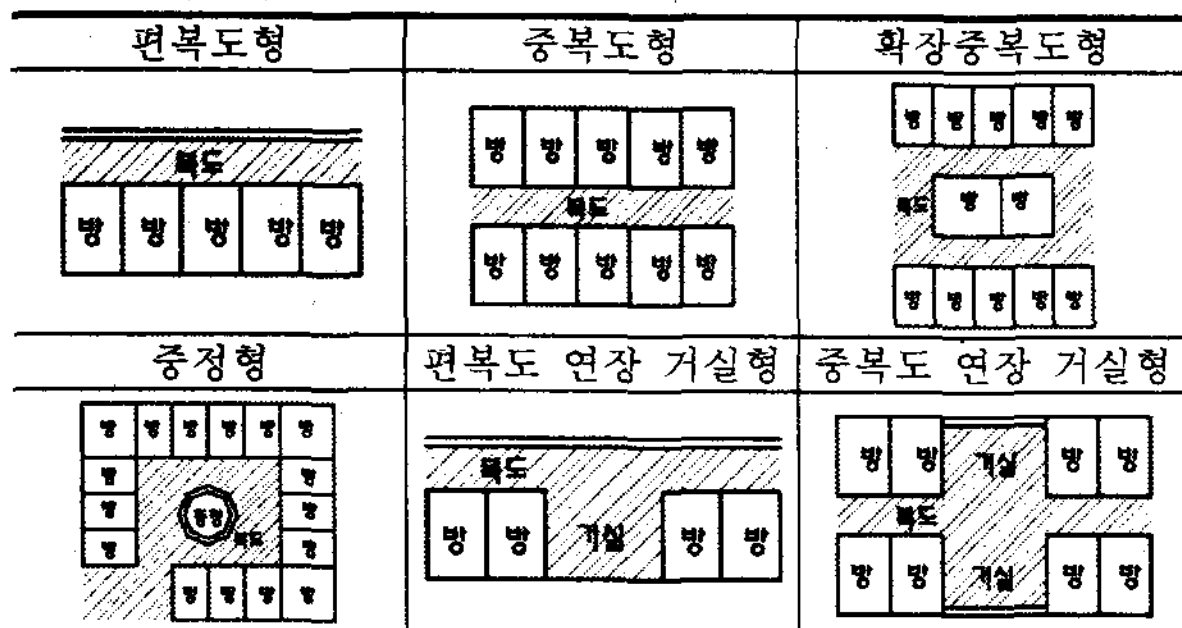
| 편복도형 | 중복도형 | 확장중복도형 |
|---|---|---|
| 복도 방 방 방 방 방 | 방 방 방 방 방 복도 방 방 방 방 방 | 방 방 방 방 방 복도 방 방 방 방 방 방 방 |
| 중정형 | 편복도 연장 거실형 | 중복도 연장 거실형 |
| 방 방 방 방 방 방 방 방 방 방 방 방 중정 복도 방 방 방 방 | 복도 방 방 거실 방 방 | 방 방 거실 방 방 복도 방 방 거실 방 방 |